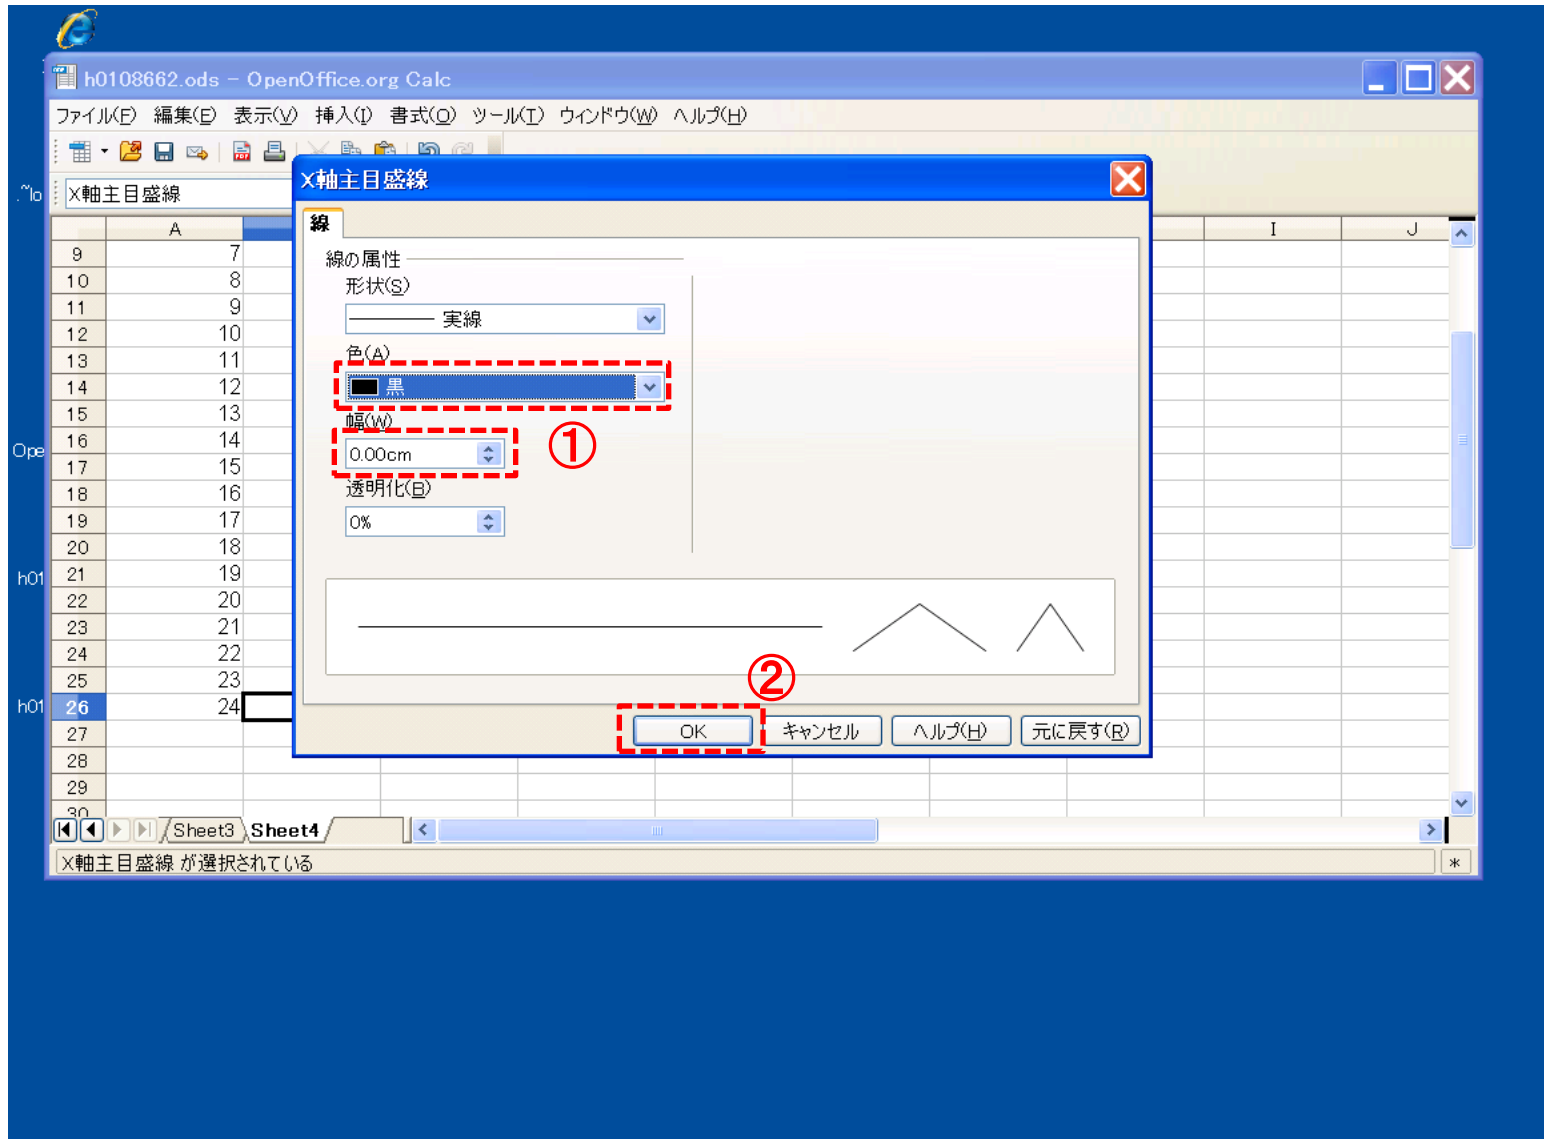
h0108662.ods - OpenOffice.org Calc

ファイル(F) 編集(E) 表示(V) 挿入(I) 書式(O) ツール(T) ウィンドウ(W) ヘルプ(H)

X軸主目盛線

| | A |
|---|---|
| 9 | 7 |
| 10 | 8 |
| 11 | 9 |
| 12 | 10 |
| 13 | 11 |
| 14 | 12 |
| 15 | 13 |
| 16 | 14 |
| 17 | 15 |
| 18 | 16 |
| 19 | 17 |
| 20 | 18 |
| 21 | 19 |
| 22 | 20 |
| 23 | 21 |
| 24 | 22 |
| 25 | 23 |
| 26 | 24 |
| 27 | |
| 28 | |
| 29 | |
| 30 | |

I J

Ope
h01
h01

X軸主目盛線

線

線の属性
形状(S)
実線
色(A)
黒
幅(W)
0.00cm
透明化(B)
0%

①
②

OK キャンセル ヘルプ(H) 元に戻す(R)

Sheet3 Sheet4

X軸主目盛線 が選択されている
*